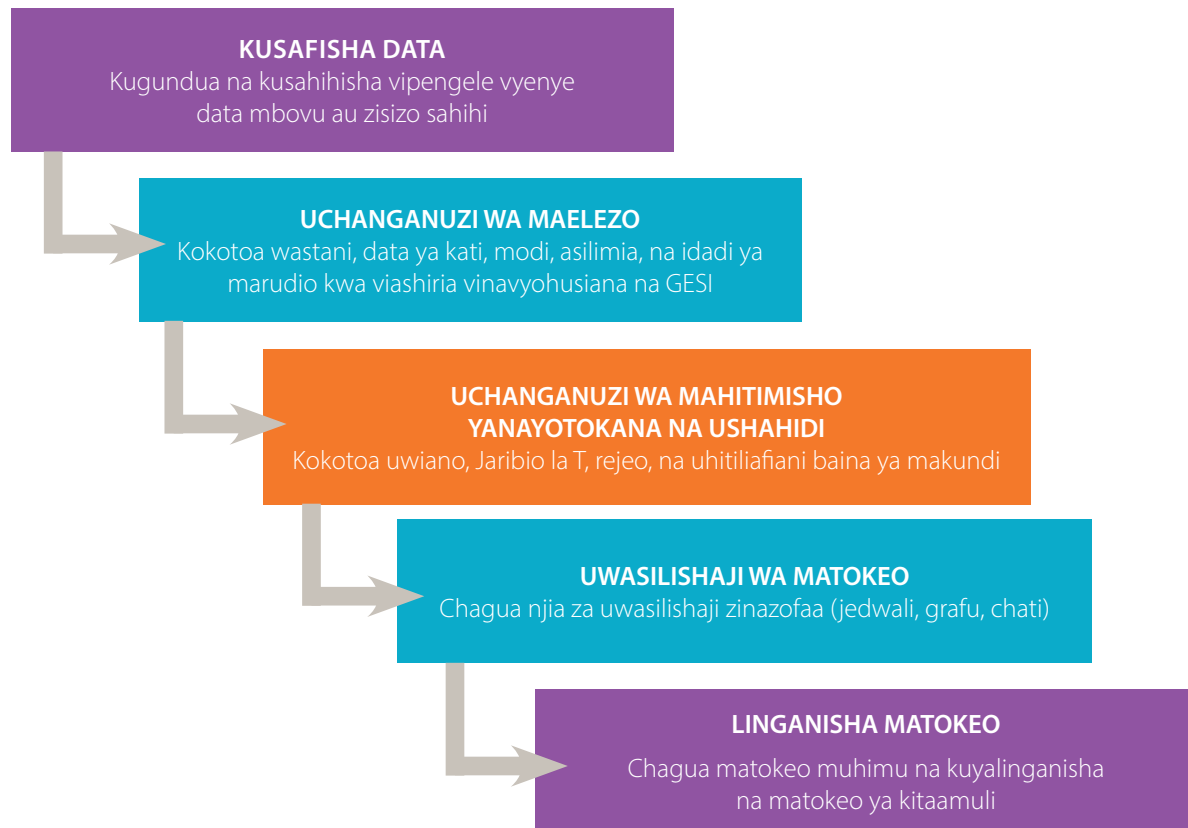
KUSAFISHA DATA
Kugundua na kusahihisha vipengele vyenye data mbovu au zisizo sahihi

UCHANGANUZI WA MAELEZO
Kokotoa wastani, data ya kati, modi, asilimia, na idadi ya marudio kwa viashiria vinavyohusiana na GESI

UCHANGANUZI WA MAHITIMISHO YANAYOTOKANA NA USHAHIDI
Kokotoa uwiano, Jaribio la T, rejeo, na uhitiliafiani baina ya makundi

UWASILISHAJI WA MATOKEO
Chagua njia za uwasilishaji zinazofaa (jedwali, grafu, chati)

LINGANISHA MATOKEO
Chagua matokeo muhimu na kuyalinganisha na matokeo ya kitaamuli